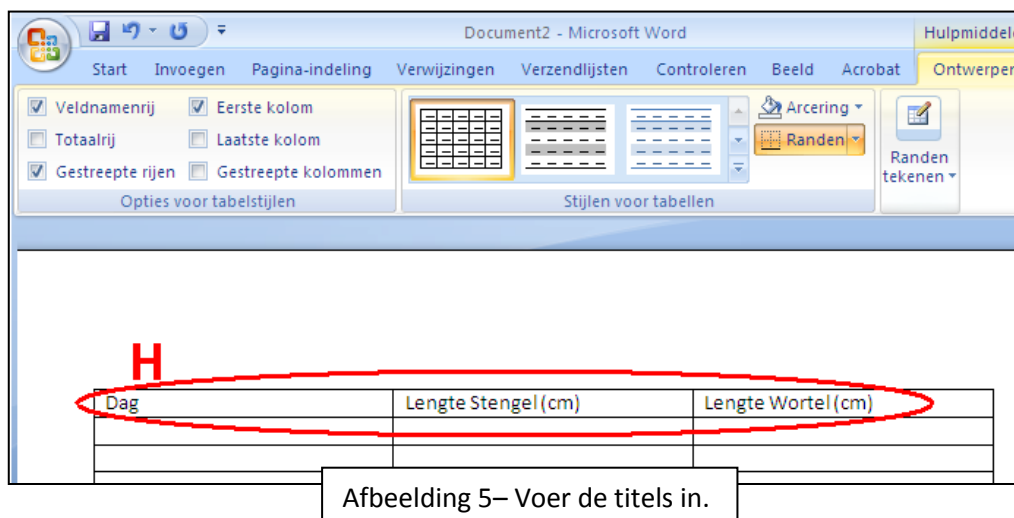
Document2 - Microsoft Word

Hulpmiddel

Start Invoegen Pagina-indeling Verwijzingen Verzendlijsten Controleren Beeld Acrobat Ontwerpen

Veldnamenrij
Eerste kolom
Totaalrij
Laatste kolom
Gestreepte rijen
Gestreepte kolommen
Opties voor tabelstijlen

Stijlen voor tabellen

Arcering
Randen

Randen tekenen

H

| Dag | Lengte Stengel (cm) | Lengte Wortel (cm) |
|---|---|---|
| | | |
| | | |

Afbeelding 5– Voer de titels in.